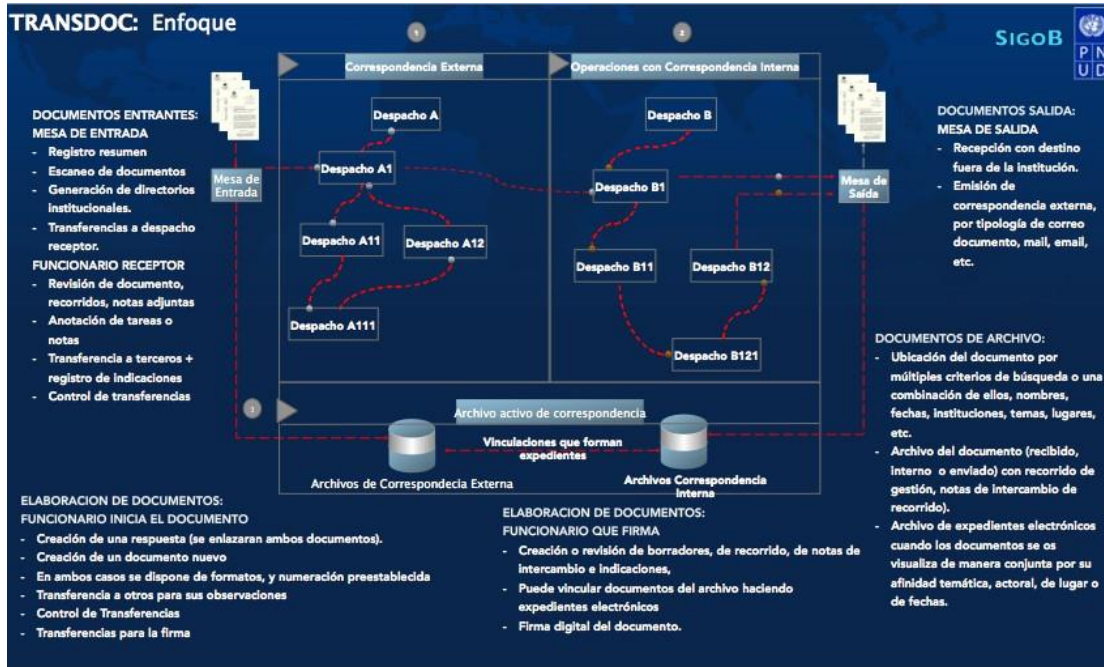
TRANSDOC: Enfoque

SIGOB

P N
U D

1

Correspondencia Externa

2

Operaciones con Correspondencia Interna

DOCUMENTOS ENTRANTES:
MESA DE ENTRADA

- Registro resumen
- Escaneo de documentos
- Generación de directorios institucionales.
- Transferencias a despacho receptor.

FUNCIONARIO RECEPTOR

- Revisión de documento, recorridos, notas adjuntas
- Anotación de tareas o notas
- Transferencia a terceros + registro de indicaciones
- Control de transferencias

Mesa de Entrada

Despacho A

Despacho A1

Despacho A11

Despacho A12

Despacho A111

Despacho B

Despacho B1

Despacho B11

Despacho B12

Despacho B121

Mesa de Salida

DOCUMENTOS SALIDA:
MESA DE SALIDA

- Recepción con destino fuera de la institución.
- Emisión de correspondencia externa, por tipología de correo documento, mail, email, etc.

DOCUMENTOS DE ARCHIVO:

- Ubicación del documento por múltiples criterios de búsqueda o una combinación de ellos, nombres, fechas, instituciones, temas, lugares, etc.
- Archivo del documento (recibido, interno o enviado) con recorrido de gestión, notas de intercambio de recorrido).
- Archivo de expedientes electrónicos cuando los documentos se os visualiza de manera conjunta por su afinidad temática, actoral, de lugar o de fechas.

3

Archivo activo de correspondencia

Vinculaciones que forman expedientes

Archivos de Correspondecia Externa

Archivos Correspondencia Interna

ELABORACION DE DOCUMENTOS:
FUNCIONARIO INICIA EL DOCUMENTO

- Creación de una respuesta (se enlazaran ambos documentos).
- Creación de un documento nuevo
- En ambos casos se dispone de formatos, y numeración preestablecida
- Transferencia a otros para sus observaciones
- Control de Transferencias
- Transferencias para la firma

ELABORACION DE DOCUMENTOS:
FUNCIONARIO QUE FIRMA

- Creación o revisión de borradores, de recorrido, de notas de intercambio e indicaciones,
- Puede vincular documentos del archivo haciendo expedientes electrónicos
- Firma digital del documento.